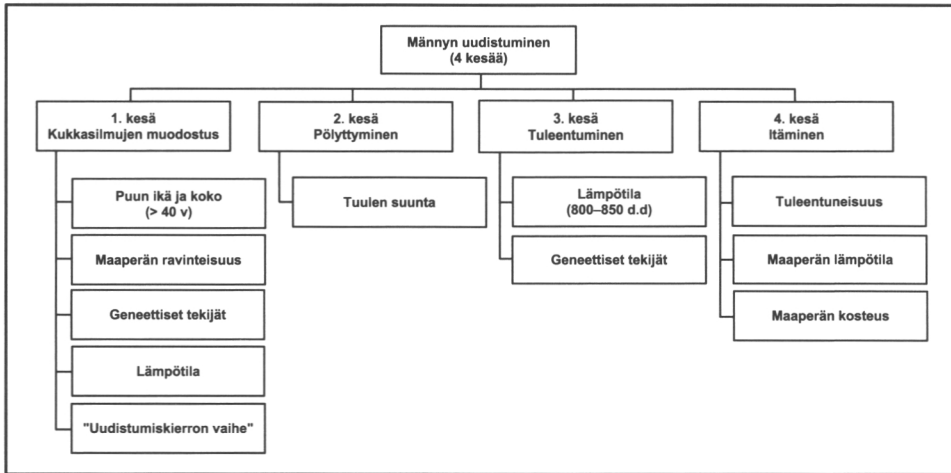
Männyn uudistuminen (4 kesää)

1. kesä Kukkasilmujen muodostus

Puun ikä ja koko (> 40 v)

Maaperän ravinteisuus

Geneettiset tekijät

Lämpötila

"Uudistumiskierron vaihe"

2. kesä Pölyttyminen

Tuulen suunta

3. kesä Tuleentuminen

Lämpötila (800–850 d.d)

Geneettiset tekijät

4. kesä Itäminen

Tuleentuneisuus

Maaperän lämpötila

Maaperän kosteus